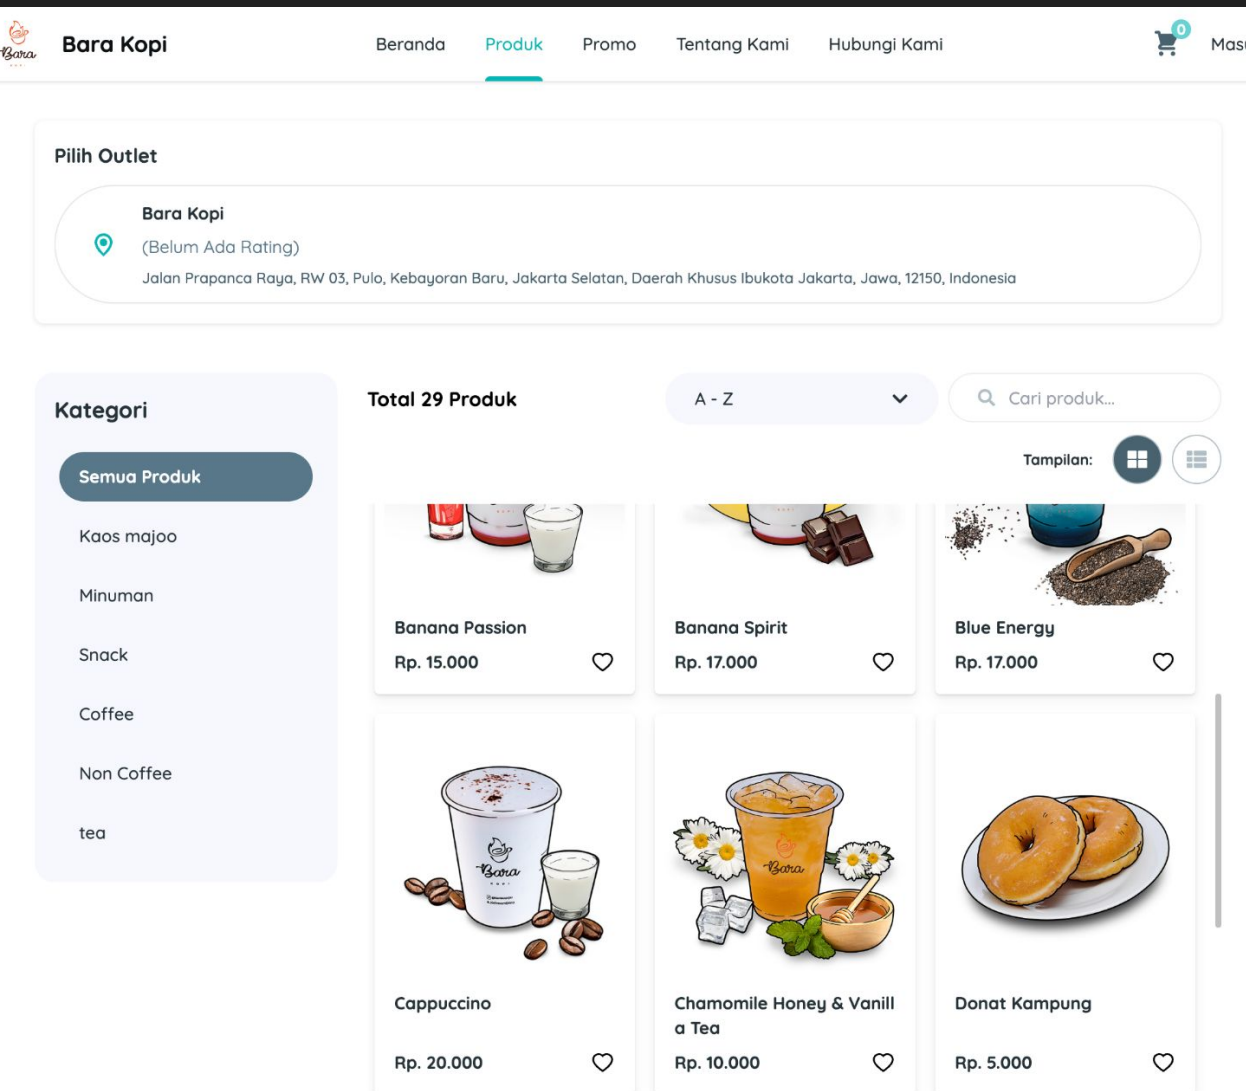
Bara

Bara Kopi

Beranda Produk Promo Tentang Kami Hubungi Kami

0

Mas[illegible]

Pilih Outlet

Bara Kopi

(Belum Ada Rating)

Jalan Prapanca Raya, RW 03, Pulo, Kebayoran Baru, Jakarta Selatan, Daerah Khusus Ibukota Jakarta, Jawa, 12150, Indonesia

Kategori

Semua Produk

Kaos majoo

Minuman

Snack

Coffee

Non Coffee

tea

Total 29 Produk

A - Z

Cari produk...

Tampilan:

Banana Passion

Rp. 15.000

Banana Spirit

Rp. 17.000

Blue Energy

Rp. 17.000

Bara

Cappuccino

Rp. 20.000

Bara

Chamomile Honey & Vanill a Tea

Rp. 10.000

Donat Kampung

Rp. 5.000